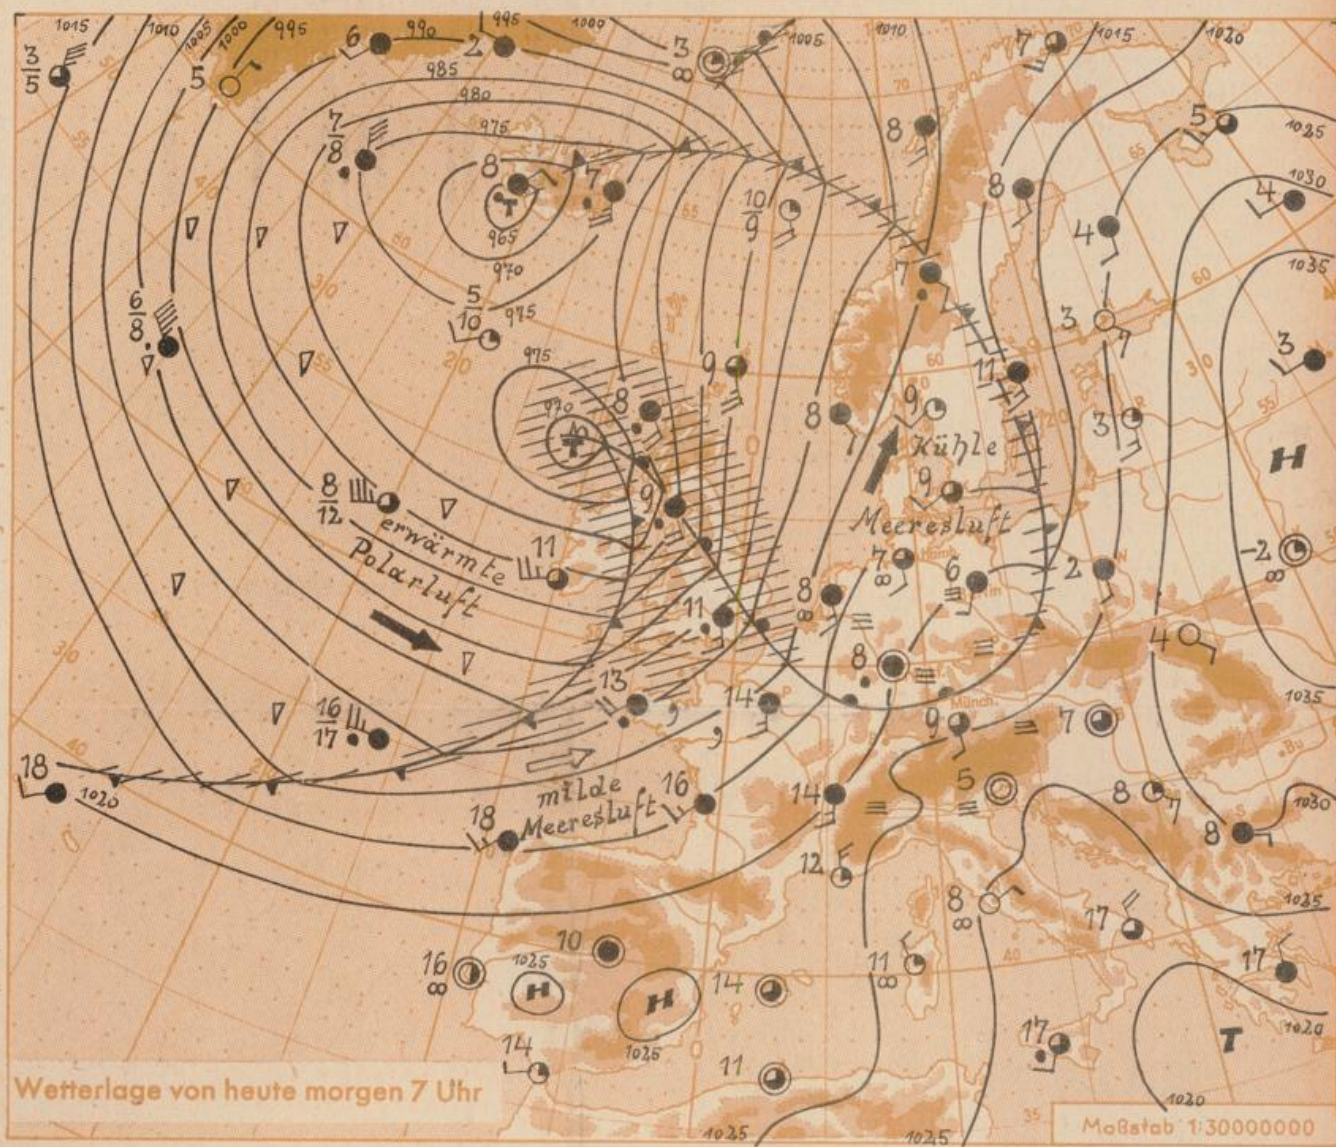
1015 1010 1005 1000 995 990 985 980 975 970 965 1005 1010 1015 1020 1025 1030 1035

$\frac{3}{5}$ 5 6 2 3 7 5 4 $\frac{7}{8}$ 8 7 $\frac{10}{9}$ 8 8 4 $\frac{6}{8}$ T $\frac{5}{10}$ 7 3 3 9 11 3 8 8 9 T 9 H $\frac{8}{12}$ 11 9 2 -2 7 6 8 8 11 4 13 14 8 9 7 $\frac{16}{17}$ 18 5 16 14 8 8 18 12 8 17 10 16 14 11 17 H H 14 17 14 11 T

Kühle Meeresluft

erwärmte Polarluft

milde Meeresluft

Wetterlage von heute morgen 7 Uhr

Maßstab 1:30000000